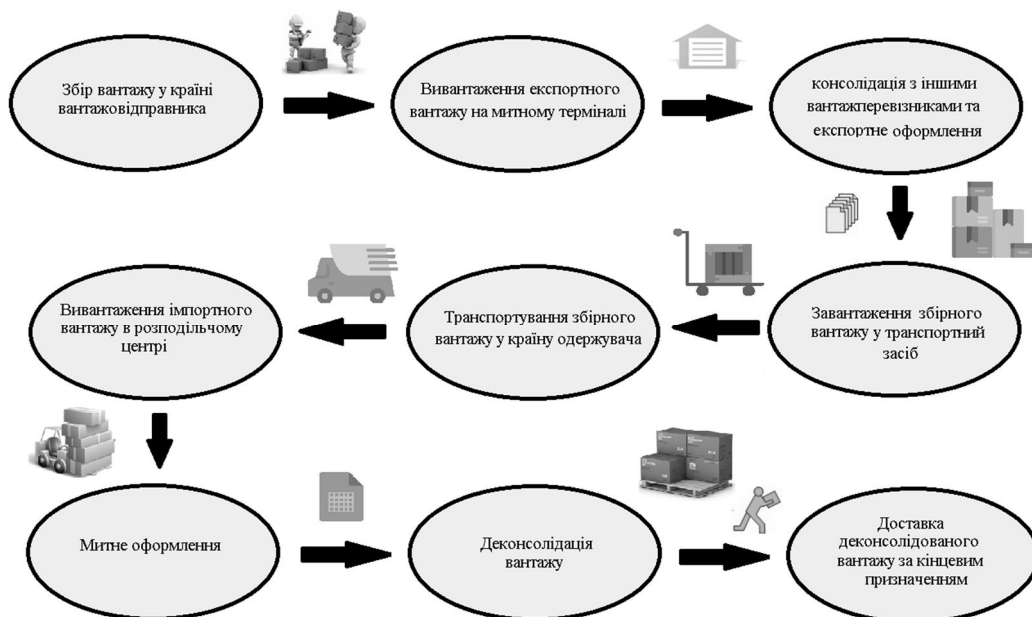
Збір вантажу у країні вантажовідправника

Вивантаження експортного вантажу на митному терміналі

консолідація з іншими вантажперевізниками та експортне оформлення

Завантаження збірного вантажу у транспортний засіб

Транспортування збірного вантажу у країну одержувача

Вивантаження імпортного вантажу в розподільчому центрі

Митне оформлення

Деконсолідація вантажу

Доставка деконсолідованого вантажу за кінцевим призначенням